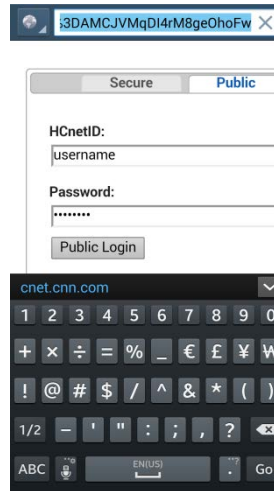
s3DAMCJVMqDI4rM8geOhoFw

Secure | Public

HCnetID:

username

Password:

••••••••

Public Login

cnet.cnn.com

1 2 3 4 5 6 7 8 9 0

+ × ÷ = % _ € £ ¥ ₩

! @ # $ / ^ & * ( )

1/2 - ' " : ; , ?

ABC EN(US) . Go